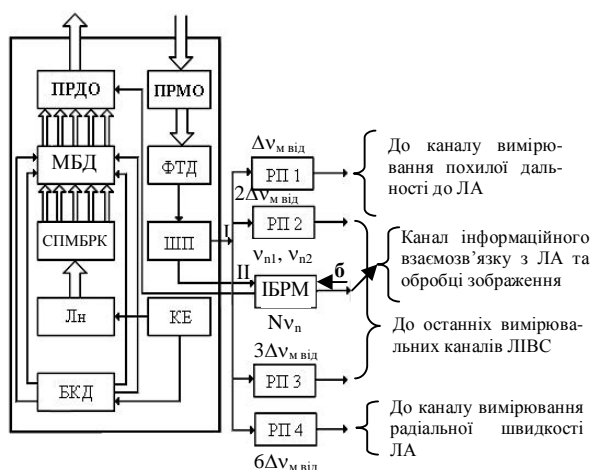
ПРДО

ПРМО

МБД

ФТД

СПМБРК

ШП

Лн

КЕ

БКД

$\Delta\nu_{\text{м від}}$

РП 1

До каналу вимірювання похилої дальності до ЛА

$2\Delta\nu_{\text{м від}}$

РП 2

I

$\nu_{n1}$, $\nu_{n2}$

Канал інформаційного взаємозв'язку з ЛА та обробці зображення

II

б

ІБРМ

$N\nu_n$

До останніх вимірювальних каналів ЛІВС

$3\Delta\nu_{\text{м від}}$

РП 3

РП 4

До каналу вимірювання радіальної швидкості ЛА

$6\Delta\nu_{\text{м від}}$